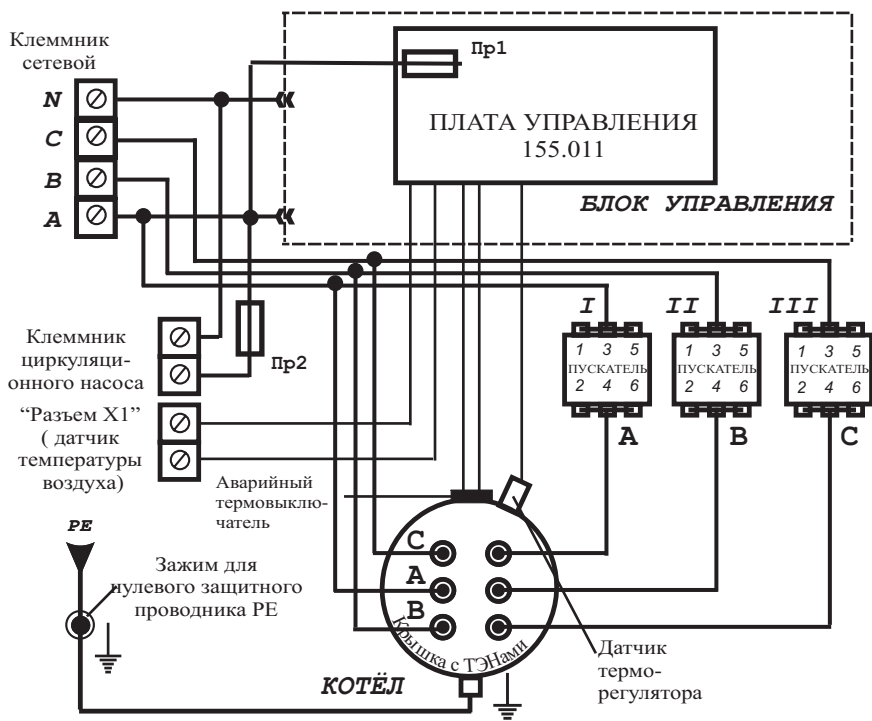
Клеммник сетевой

N

C

B

A

Пр1

ПЛАТА УПРАВЛЕНИЯ
155.011

БЛОК УПРАВЛЕНИЯ

I

II

III

1 3 5
ПУСКАТЕЛЬ
2 4 6

1 3 5
ПУСКАТЕЛЬ
2 4 6

1 3 5
ПУСКАТЕЛЬ
2 4 6

A

B

C

Клеммник циркуляционного насоса

Пр2

“Разъем Х1” ( датчик температуры воздуха)

Аварийный термовыключатель

PE

Зажим для нулевого защитного проводника PE

C

A

B

Крышка с ТЭНами

Датчик терморегулятора

КОТЁЛ